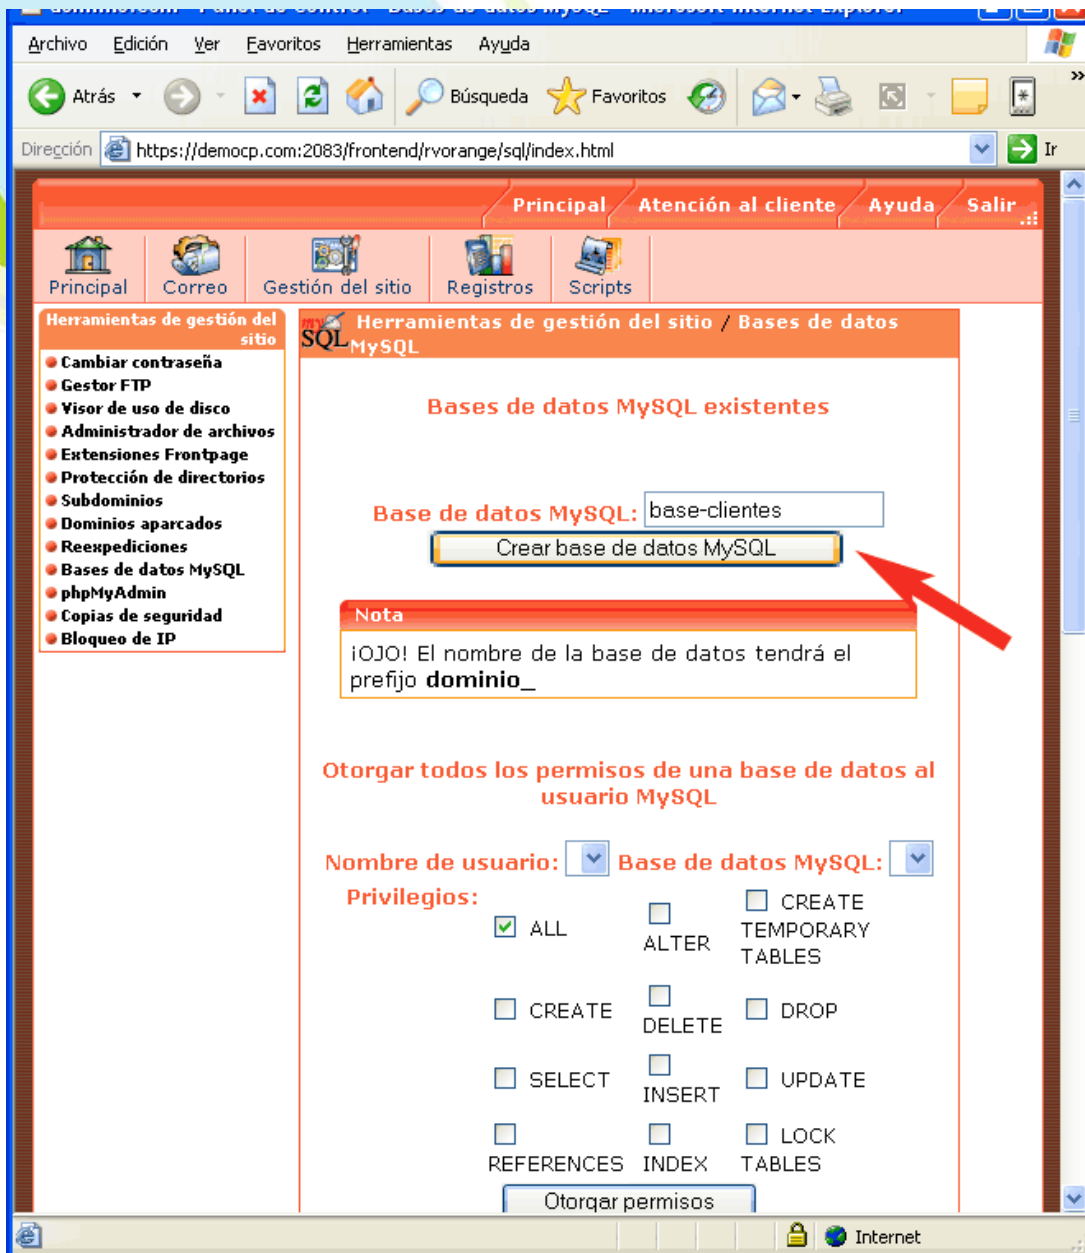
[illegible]

Archivo Edición Ver Favoritos Herramientas Ayuda

Atrás Búsqueda Favoritos

Dirección https://democp.com:2083/frontend/rvorange/sql/index.html Ir

Principal Atención al cliente Ayuda Salir

Principal Correo Gestión del sitio Registros Scripts

Herramientas de gestión del sitio

Cambiar contraseña
Gestor FTP
Visor de uso de disco
Administrador de archivos
Extensiones Frontpage
Protección de directorios
Subdominios
Dominios aparcados
Reexpediciones
Bases de datos MySQL
phpMyAdmin
Copias de seguridad
Bloqueo de IP

Herramientas de gestión del sitio / Bases de datos MySQL

Bases de datos MySQL existentes

Base de datos MySQL: base-clientes

Crear base de datos MySQL

Nota

¡OJO! El nombre de la base de datos tendrá el prefijo dominio_

Otorgar todos los permisos de una base de datos al usuario MySQL

Nombre de usuario: Base de datos MySQL:

Privilegios:

ALL ALTER CREATE TEMPORARY TABLES

CREATE DELETE DROP

SELECT INSERT UPDATE

REFERENCES INDEX LOCK TABLES

Otorgar permisos

Internet